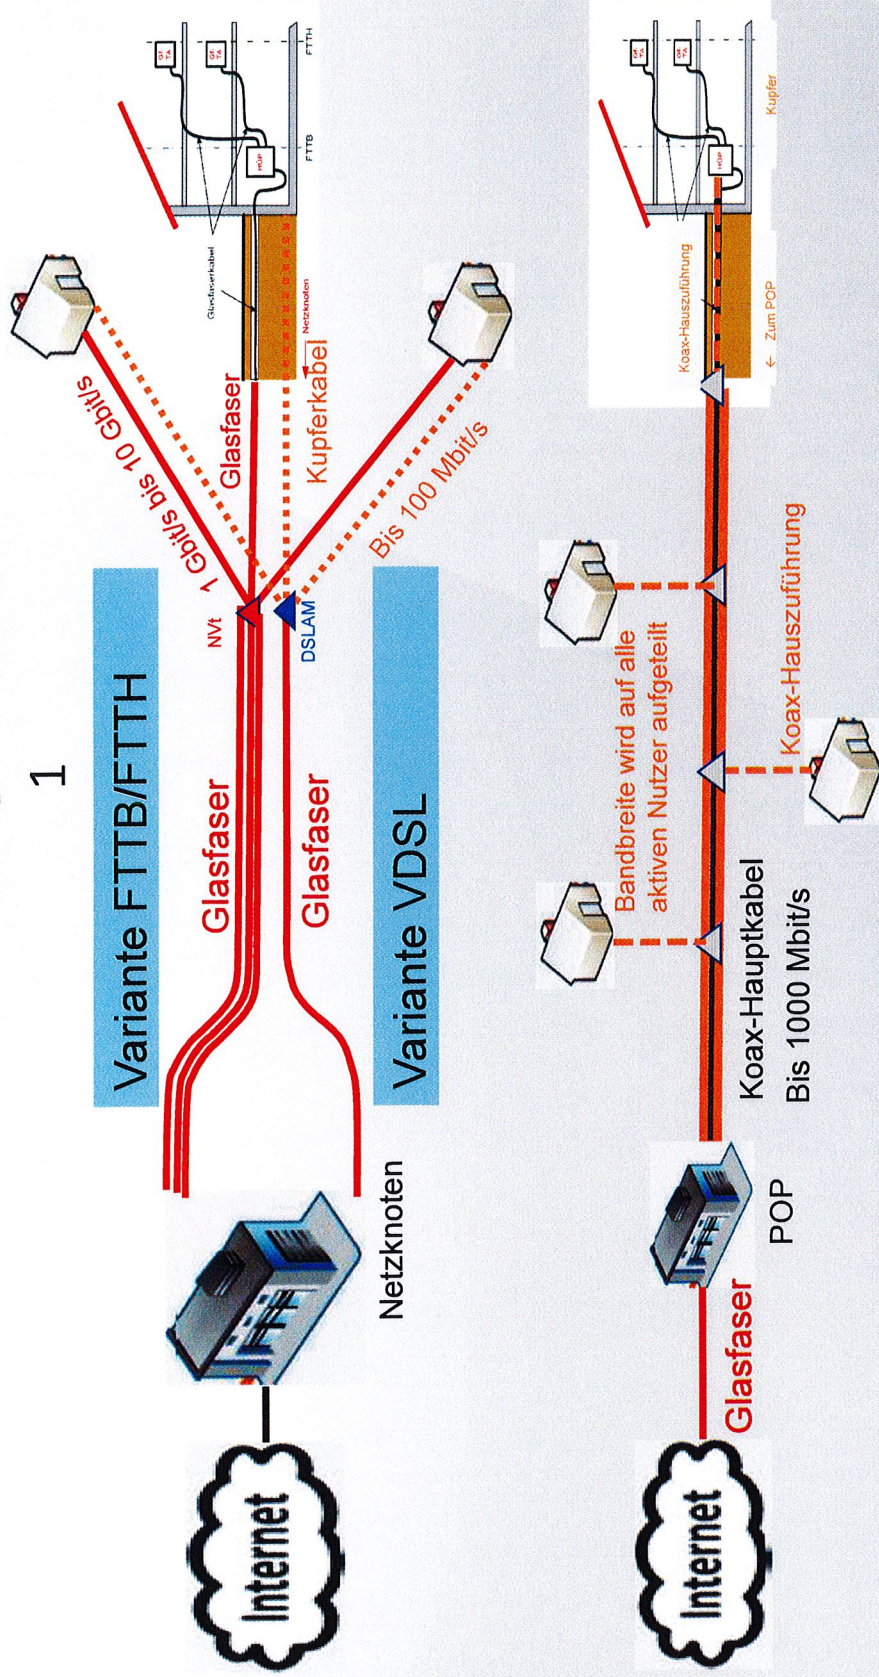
1

Variante FTTB/FTTH

Glasfaser

Glasfaser

Variante VDSL

Netzknoten

Internet

NVt

DSLAM

1 Gbit/s bis 10 Gbit/s

Glasfaser

Kupferkabel

Bis 100 Mbit/s

Glasfaserkabel

Netzknoten

HÜP

GF TA

GF TA

FTTB

FTTH

Internet

Glasfaser

POP

Koax-Hauptkabel
Bis 1000 Mbit/s

Bandbreite wird auf alle aktiven Nutzer aufgeteilt

Koax-Hauszuführung

Koax-Hauszuführung

Koax-Hauszuführung

← Zum POP

HÜP

GF TA

GF TA

Kupfer